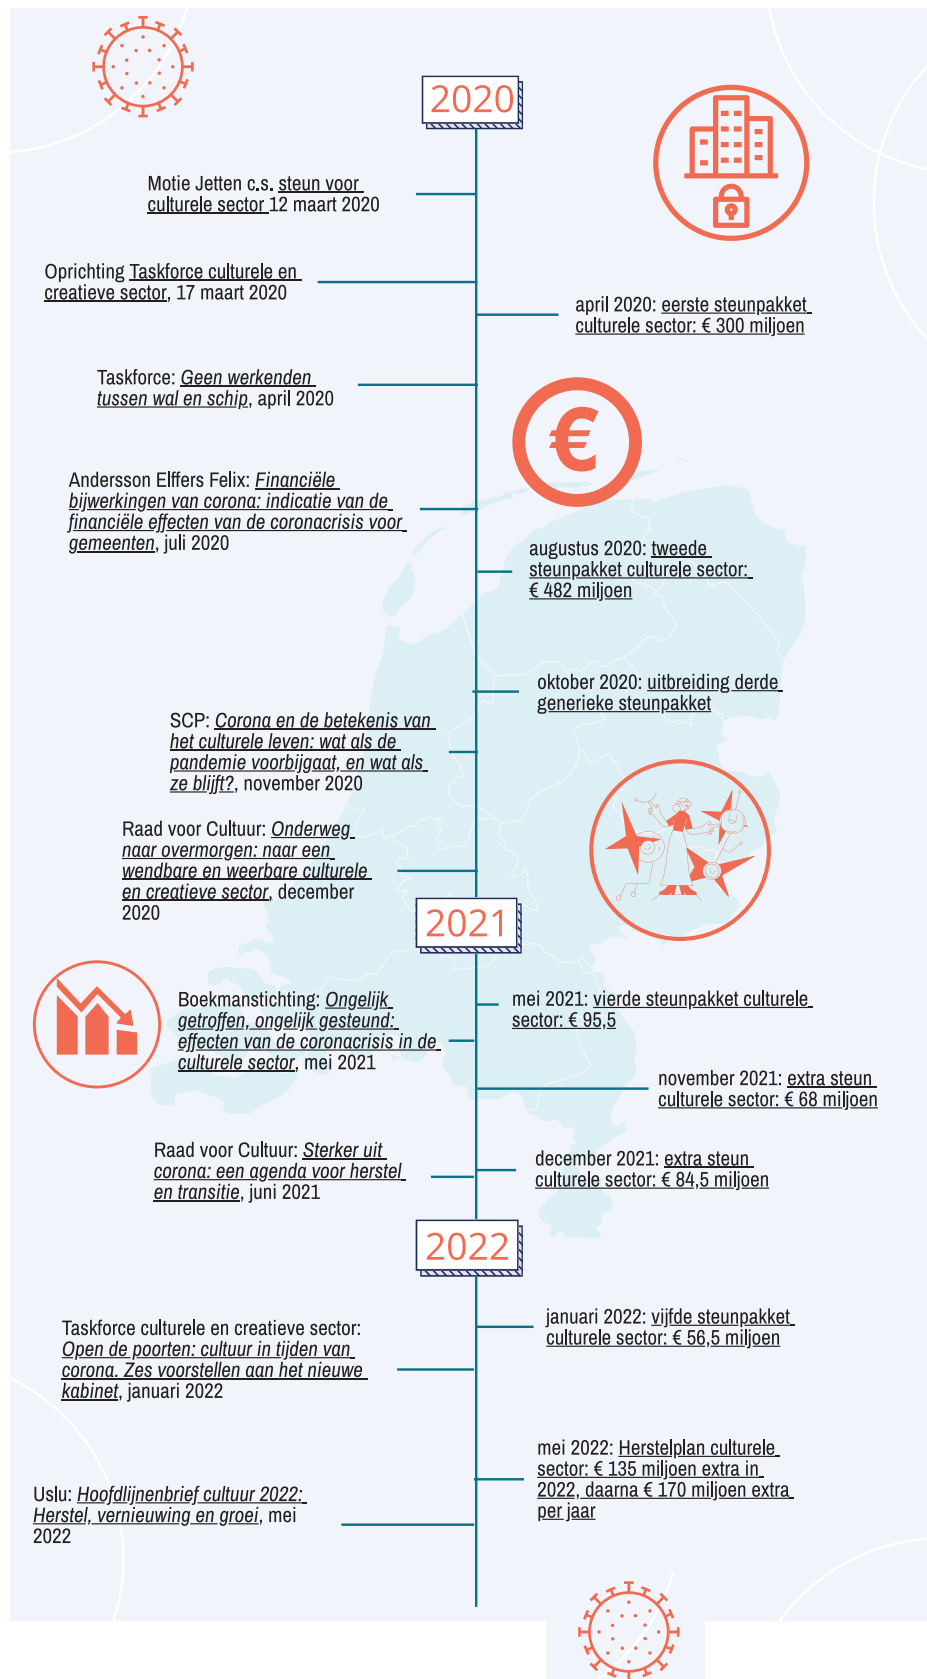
2020

Motie Jetten c.s. steun voor culturele sector 12 maart 2020

Oprichting Taskforce culturele en creatieve sector, 17 maart 2020

april 2020: eerste steunpakket culturele sector: € 300 miljoen

Taskforce: Geen werkenden tussen wal en schip, april 2020

Andersson Elffers Felix: Financiële bijwerkingen van corona: indicatie van de financiële effecten van de coronacrisis voor gemeenten, juli 2020

augustus 2020: tweede steunpakket culturele sector: € 482 miljoen

oktober 2020: uitbreiding derde generieke steunpakket

SCP: Corona en de betekenis van het culturele leven: wat als de pandemie voorbijgaat, en wat als ze blijft?, november 2020

Raad voor Cultuur: Onderweg naar overmorgen: naar een wendbare en weerbare culturele en creatieve sector, december 2020

2021

Boekmanstichting: Ongelijk getroffen, ongelijk gesteund: effecten van de coronacrisis in de culturele sector, mei 2021

mei 2021: vierde steunpakket culturele sector: € 95,5

november 2021: extra steun culturele sector: € 68 miljoen

Raad voor Cultuur: Sterker uit corona: een agenda voor herstel en transitie, juni 2021

december 2021: extra steun culturele sector: € 84,5 miljoen

2022

Taskforce culturele en creatieve sector: Open de poorten: cultuur in tijden van corona. Zes voorstellen aan het nieuwe kabinet, januari 2022

januari 2022: vijfde steunpakket culturele sector: € 56,5 miljoen

mei 2022: Herstelplan culturele sector: € 135 miljoen extra in 2022, daarna € 170 miljoen extra per jaar

Uslu: Hoofdlijnenbrief cultuur 2022: Herstel, vernieuwing en groei, mei 2022